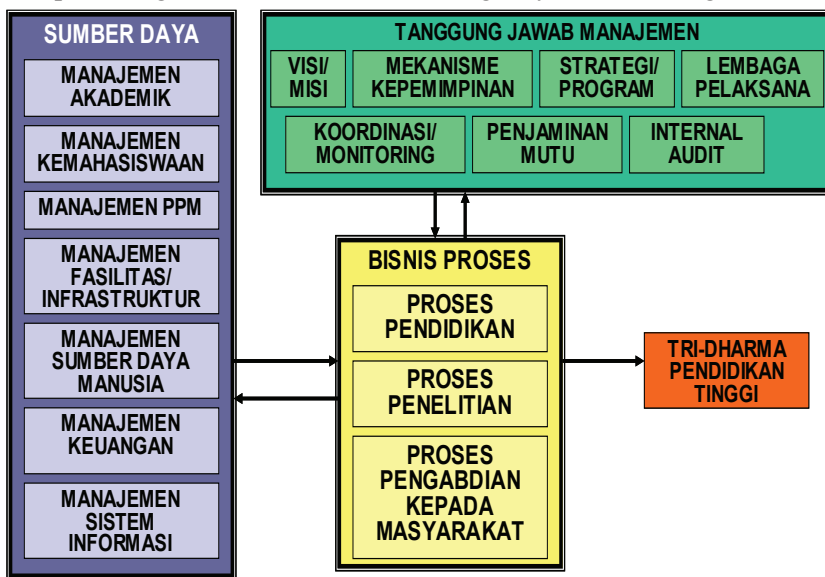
SUMBER DAYA

MANAJEMEN AKADEMIK

MANAJEMEN KEMAHASISWAAN

MANAJEMEN PPM

MANAJEMEN FASILITAS/ INFRASTRUKTUR

MANAJEMEN SUMBER DAYA MANUSIA

MANAJEMEN KEUANGAN

MANAJEMEN SISTEM INFORMASI

TANGGUNG JAWAB MANAJEMEN

VISI/ MISI

MEKANISME KEPEMIMPINAN

STRATEGI/ PROGRAM

LEMBAGA PELAKSANA

KOORDINASI/ MONITORING

PENJAMINAN MUTU

INTERNAL AUDIT

BISNIS PROSES

PROSES PENDIDIKAN

PROSES PENELITIAN

PROSES PENGABDIAN KEPADA MASYARAKAT

TRI-DHARMA PENDIDIKAN TINGGI